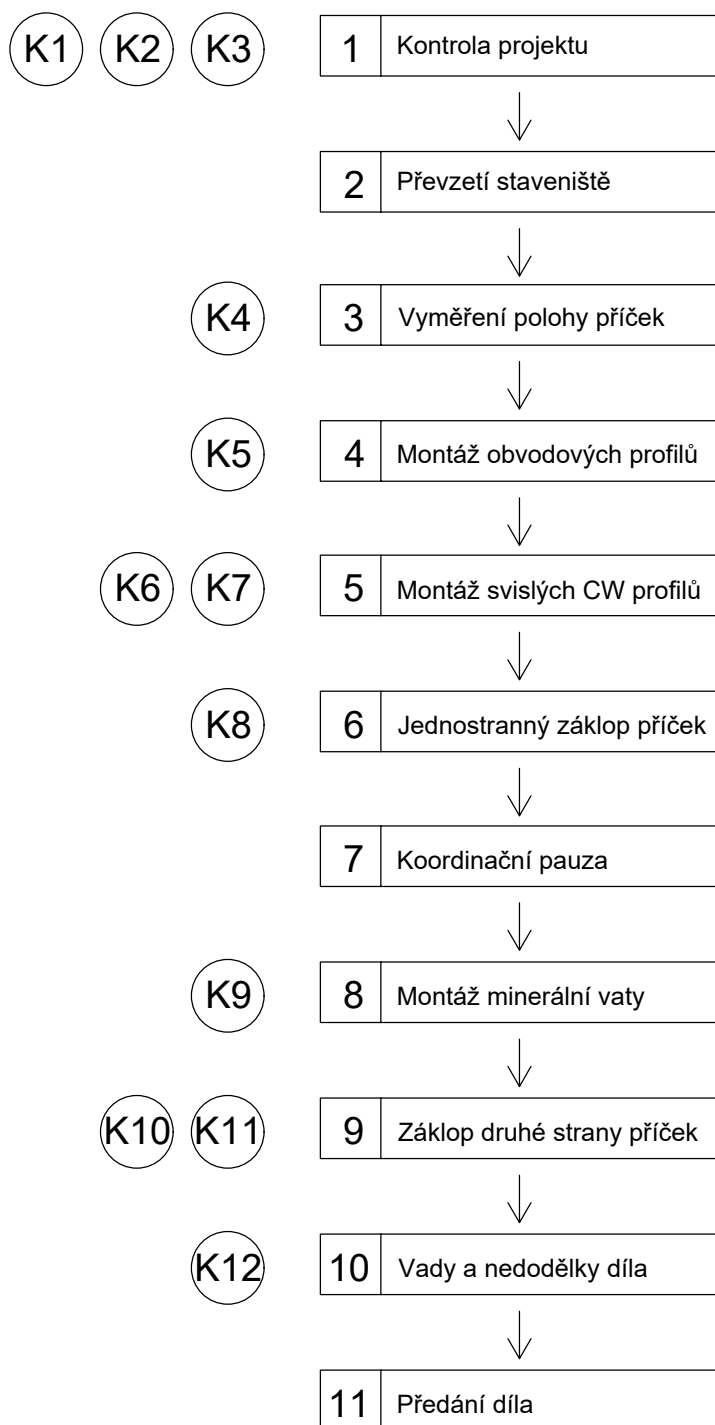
K1 K2 K3 | 1 Kontrola projektu

2 Převzetí staveniště

K4 | 3 Vyměření polohy příček

K5 | 4 Montáž obvodových profilů

K6 K7 | 5 Montáž svislých CW profilů

K8 | 6 Jednostranný záklop příček

7 Koordinační pauza

K9 | 8 Montáž minerální vaty

K10 K11 | 9 Záklop druhé strany příček

K12 | 10 Vady a nedodělky díla

11 Předání díla